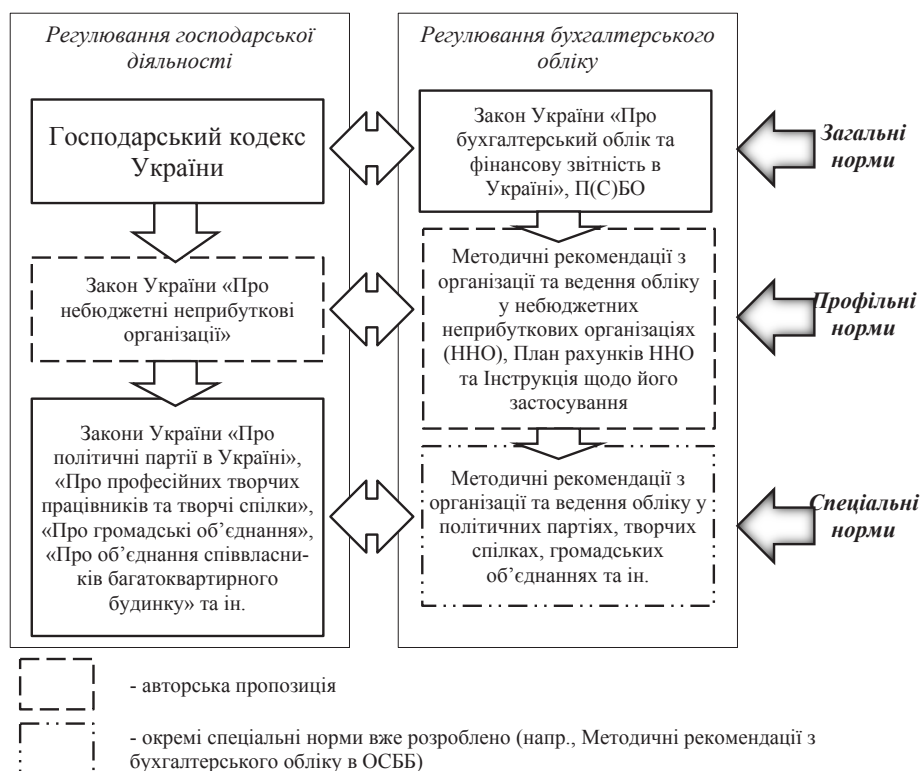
Регулювання господарської діяльності

Господарський кодекс України

Закон України «Про небюджетні неприбуткові організації»

Закони України «Про політичні партії в Україні», «Про професійних творчих працівників та творчі спілки», «Про громадські об'єднання», «Про об'єднання співвласників багатоквартирного будинку» та ін.

Регулювання бухгалтерського обліку

Закон України «Про бухгалтерський облік та фінансову звітність в Україні», П(С)БО

Методичні рекомендації з організації та ведення обліку у небюджетних неприбуткових організаціях (ННО), План рахунків ННО та Інструкція щодо його застосування

Методичні рекомендації з організації та ведення обліку у політичних партіях, творчих спілках, громадських об'єднаннях та ін.

Загальні норми

Профільні норми

Спеціальні норми

- авторська пропозиція

- окремі спеціальні норми вже розроблено (напр., Методичні рекомендації з бухгалтерського обліку в ОСББ)